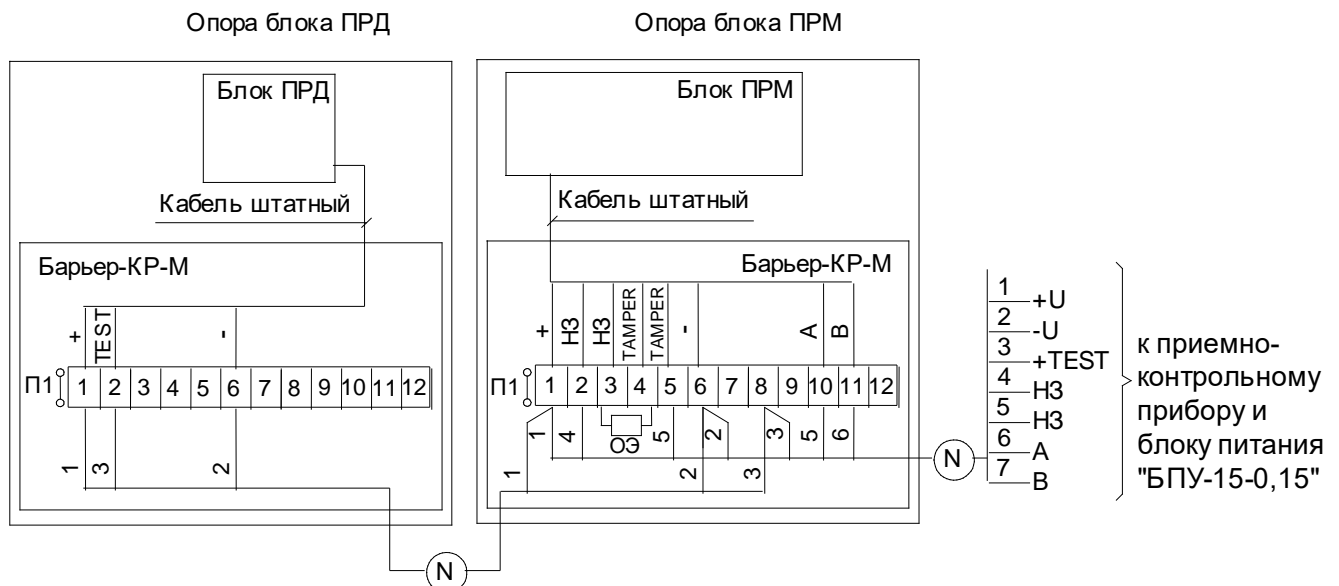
Опора блока ПРД

Опора блока ПРМ

Блок ПРД

Кабель штатный

Барьер-КР-М

+
TEST
-

П1
| 1 | 2 | 3 | 4 | 5 | 6 | 7 | 8 | 9 | 10 | 11 | 12 |
|---|---|---|---|---|---|---|---|---|---|---|---|

1
3
2

N

Блок ПРМ

Кабель штатный

Барьер-КР-М

+
НЗ
НЗ
TAMPER
TAMPER
-
А
В

П1
| 1 | 2 | 3 | 4 | 5 | 6 | 7 | 8 | 9 | 10 | 11 | 12 |
|---|---|---|---|---|---|---|---|---|---|---|---|

1
4
ОЭ
5
2
3
5
6
1
2
3

N

1 +U
2 -U
3 +TEST
4 НЗ
5 НЗ
6 А
7 В

к приемно-контрольному прибору и блоку питания "БПУ-15-0,15"